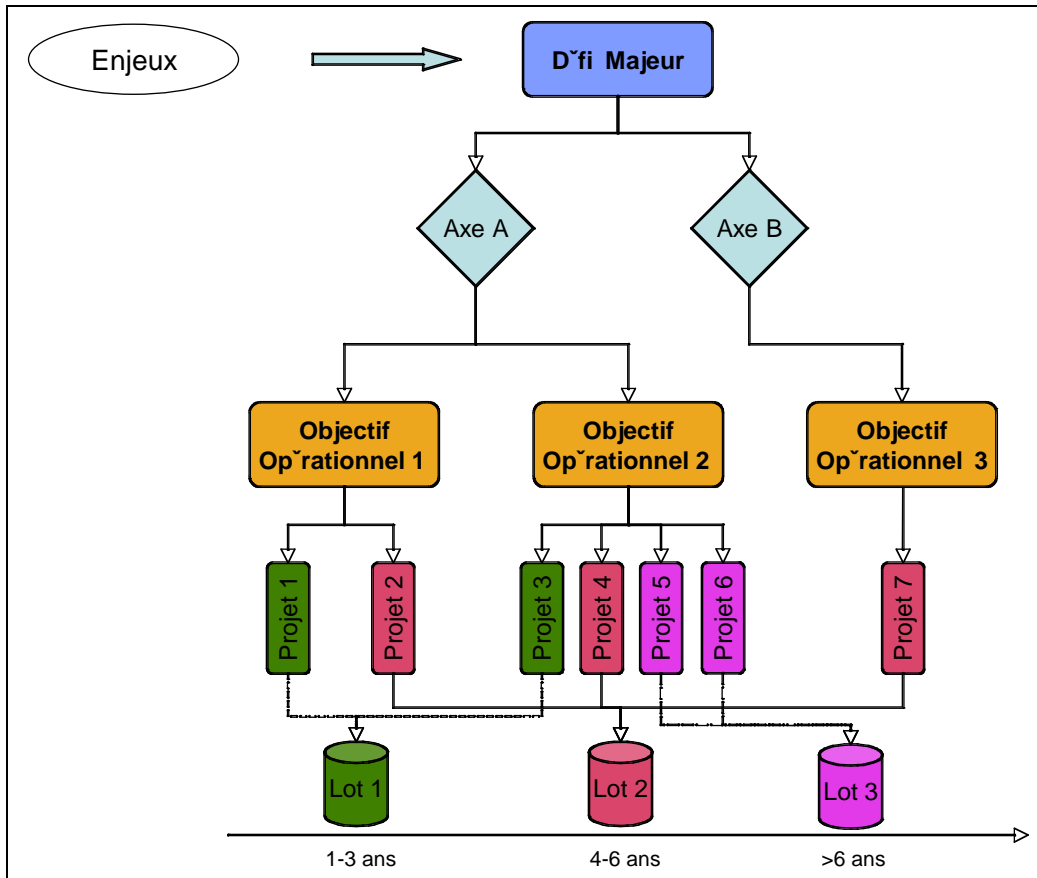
Enjeux

D˘fi Majeur

Axe A

Axe B

Objectif Op˘rationnel 1

Objectif Op˘rationnel 2

Objectif Op˘rationnel 3

Projet 1

Projet 2

Projet 3

Projet 4

Projet 5

Projet 6

Projet 7

Lot 1

Lot 2

Lot 3

1-3 ans

4-6 ans

>6 ans